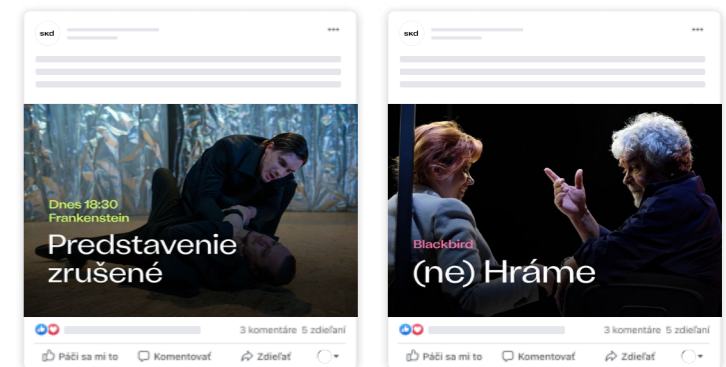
skd

...

Dnes 18:30
Frankenstein

Predstavenie zrušené

3 komentáre 5 zdieľaní

Páči sa mi to Komentovať Zdieľať

skd

...

Blackbird

(ne) Hráme

3 komentáre 5 zdieľaní

Páči sa mi to Komentovať Zdieľať